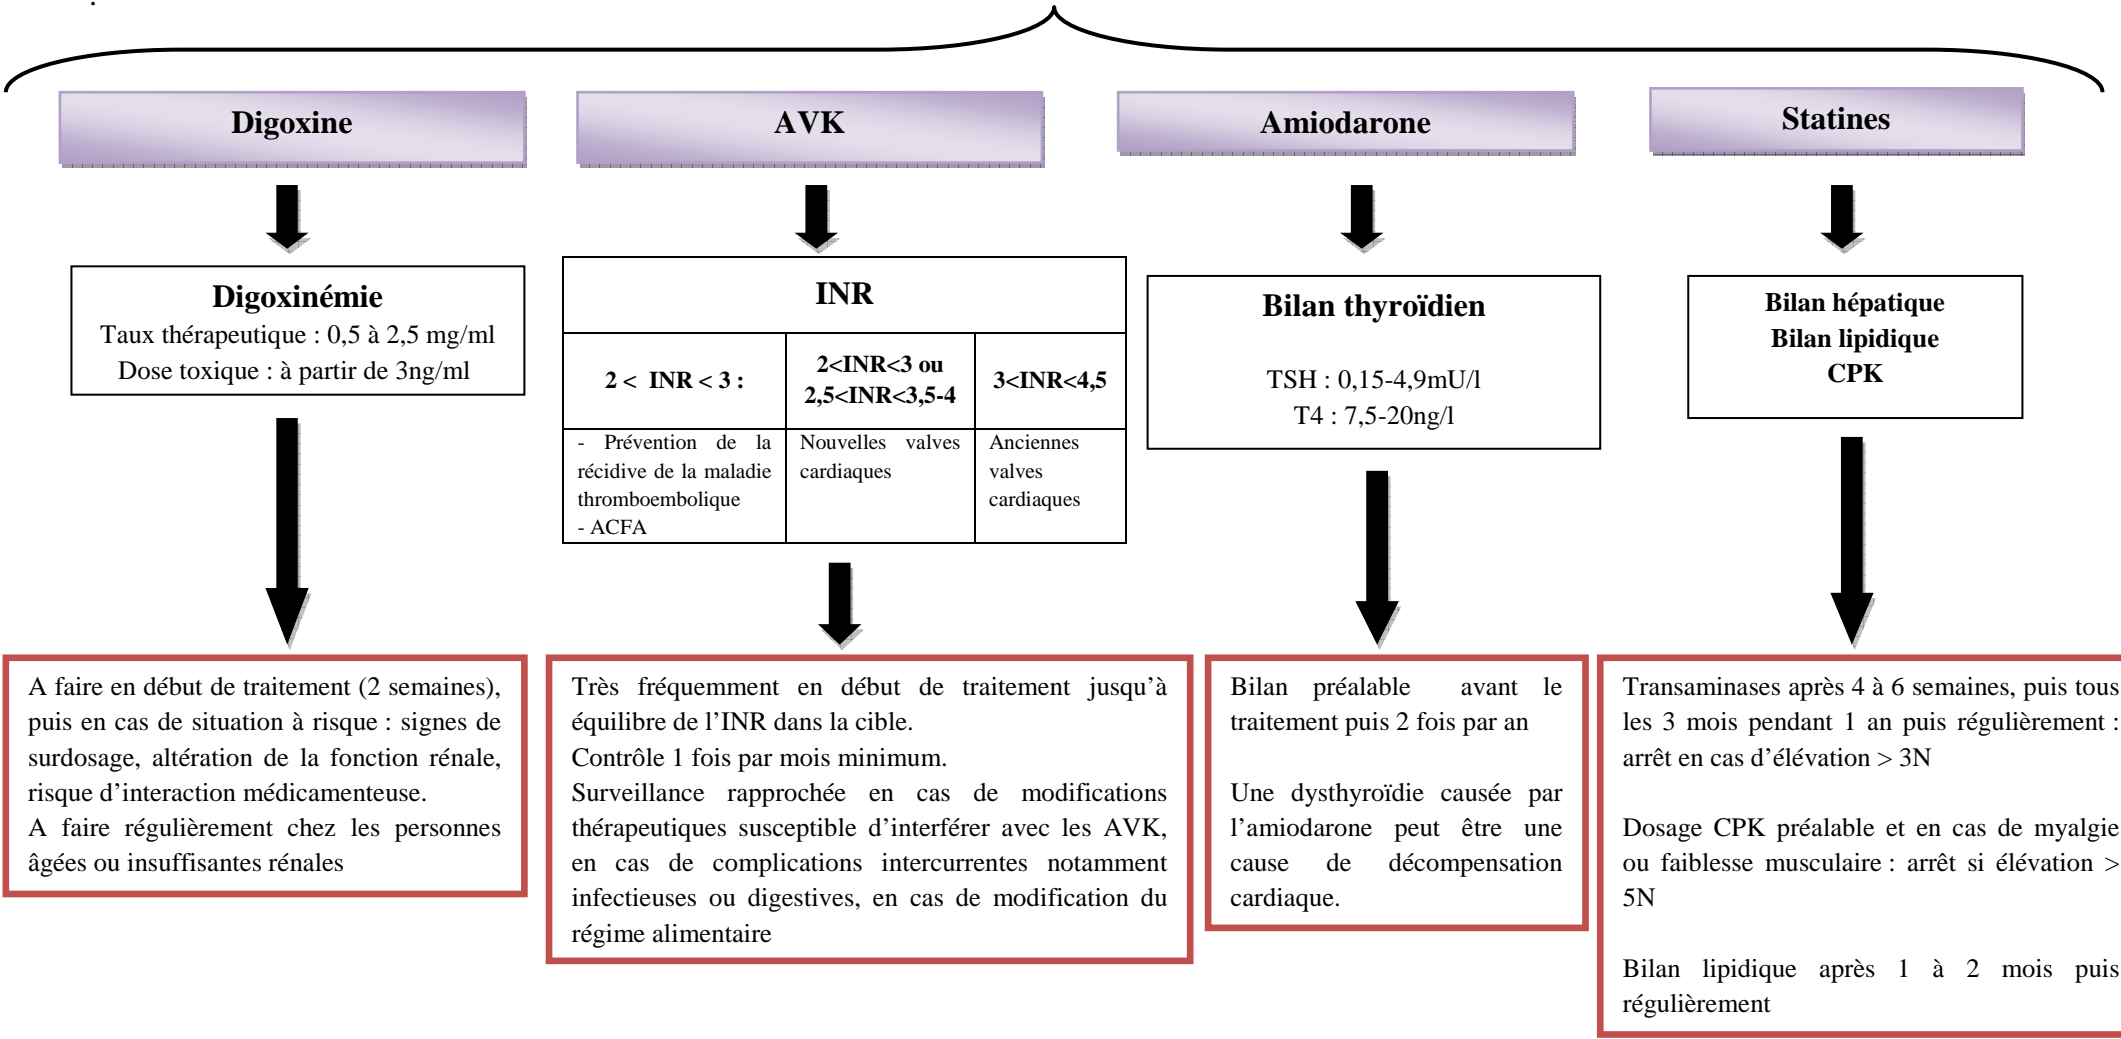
Digoxine

AVK

Amiodarone

Statines

Digoxinémie
Taux thérapeutique : 0,5 à 2,5 mg/ml
Dose toxique : à partir de 3ng/ml

INR

| 2 < INR < 3 : | 2<INR<3 ou 2,5<INR<3,5-4 | 3<INR<4,5 |
|---|---|---|
| - Prévention de la récidive de la maladie thromboembolique - ACFA | Nouvelles valves cardiaques | Anciennes valves cardiaques |

Bilan thyroïdien
TSH : 0,15-4,9mU/l
T4 : 7,5-20ng/l

Bilan hépatique
Bilan lipidique
CPK

A faire en début de traitement (2 semaines), puis en cas de situation à risque : signes de surdosage, altération de la fonction rénale, risque d'interaction médicamenteuse.
A faire régulièrement chez les personnes âgées ou insuffisantes rénales

Très fréquemment en début de traitement jusqu'à équilibre de l'INR dans la cible.
Contrôle 1 fois par mois minimum.
Surveillance rapprochée en cas de modifications thérapeutiques susceptible d'interférer avec les AVK, en cas de complications intercurrentes notamment infectieuses ou digestives, en cas de modification du régime alimentaire

Bilan préalable avant le traitement puis 2 fois par an

Une dysthyroïdie causée par l'amiodarone peut être une cause de décompensation cardiaque.

Transaminases après 4 à 6 semaines, puis tous les 3 mois pendant 1 an puis régulièrement : arrêt en cas d'élévation > 3N

Dosage CPK préalable et en cas de myalgie ou faiblesse musculaire : arrêt si élévation > 5N

Bilan lipidique après 1 à 2 mois puis régulièrement